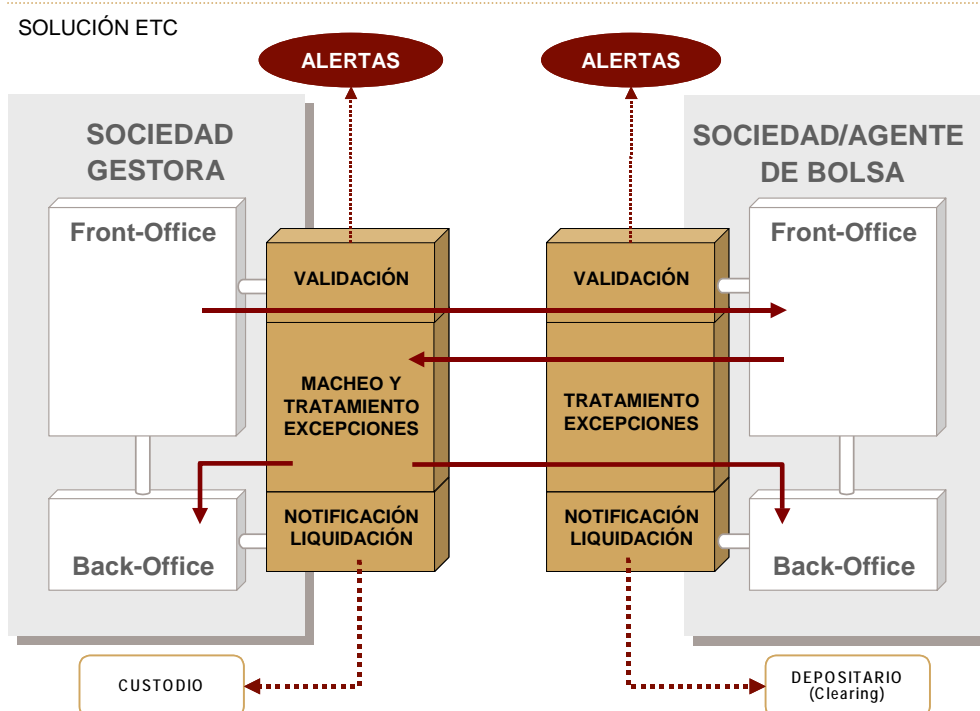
SOLUCIÓN ETC

ALERTAS

ALERTAS

SOCIEDAD GESTORA

Front-Office

Back-Office

VALIDACIÓN

MACHEO Y TRATAMIENTO EXCEPCIONES

NOTIFICACIÓN LIQUIDACIÓN

VALIDACIÓN

TRATAMIENTO EXCEPCIONES

NOTIFICACIÓN LIQUIDACIÓN

SOCIEDAD/AGENTE DE BOLSA

Front-Office

Back-Office

CUSTODIO

DEPOSITARIO (Clearing)